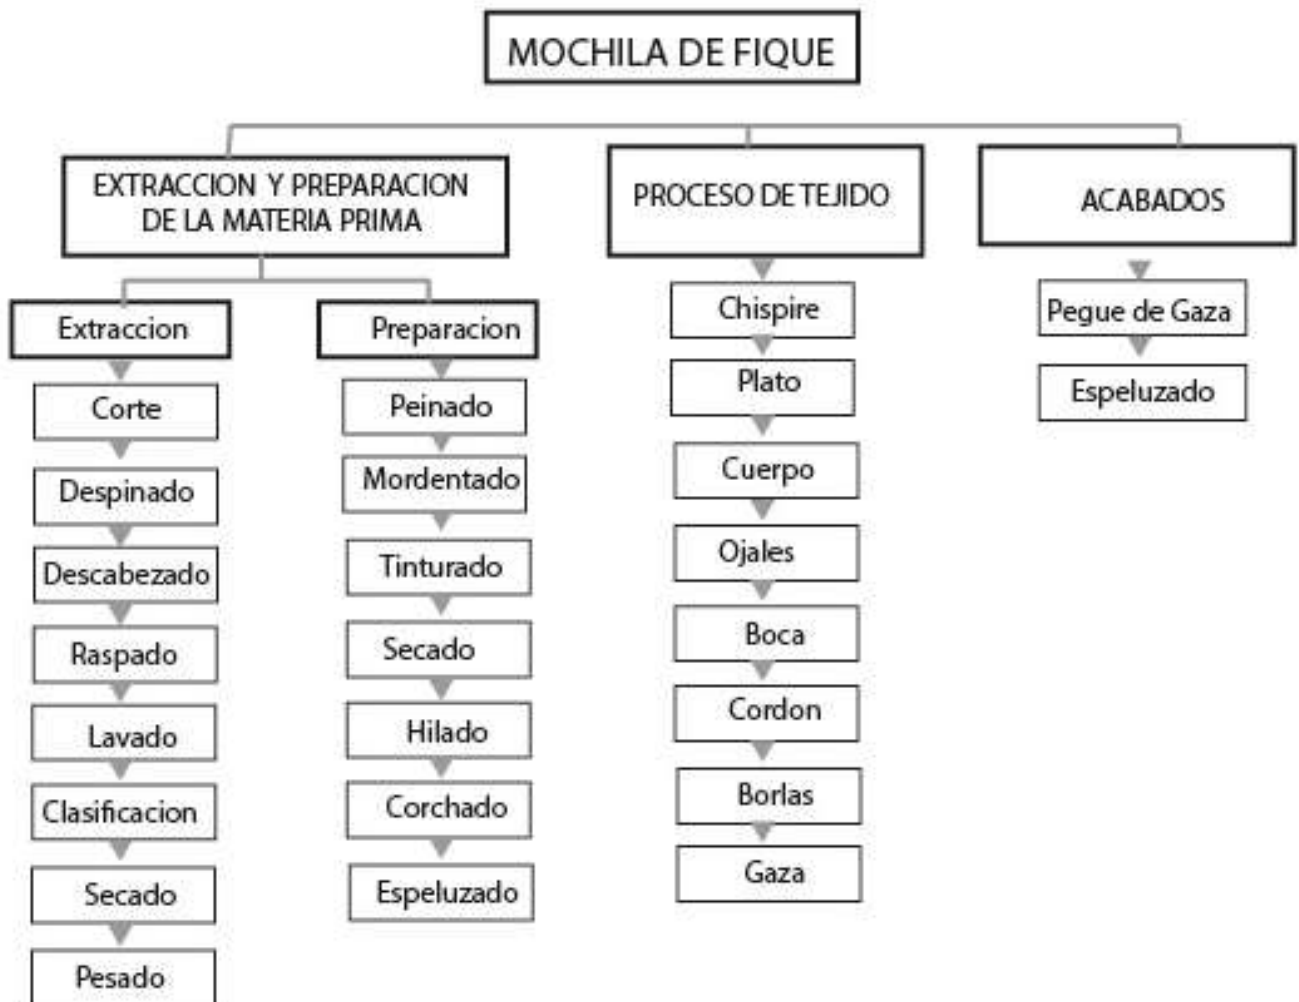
MOCHILA DE FIQUE

EXTRACCION Y PREPARACION DE LA MATERIA PRIMA

Extraccion
Corte
Despinado
Descabezado
Raspado
Lavado
Clasificacion
Secado
Pesado

Preparacion
Peinado
Mordentado
Tinturado
Secado
Hilado
Corchado
Espeluzado

PROCESO DE TEJIDO
Chispire
Plato
Cuerpo
Ojales
Boca
Cordon
Borlas
Gaza

ACABADOS
Pegue de Gaza
Espeluzado